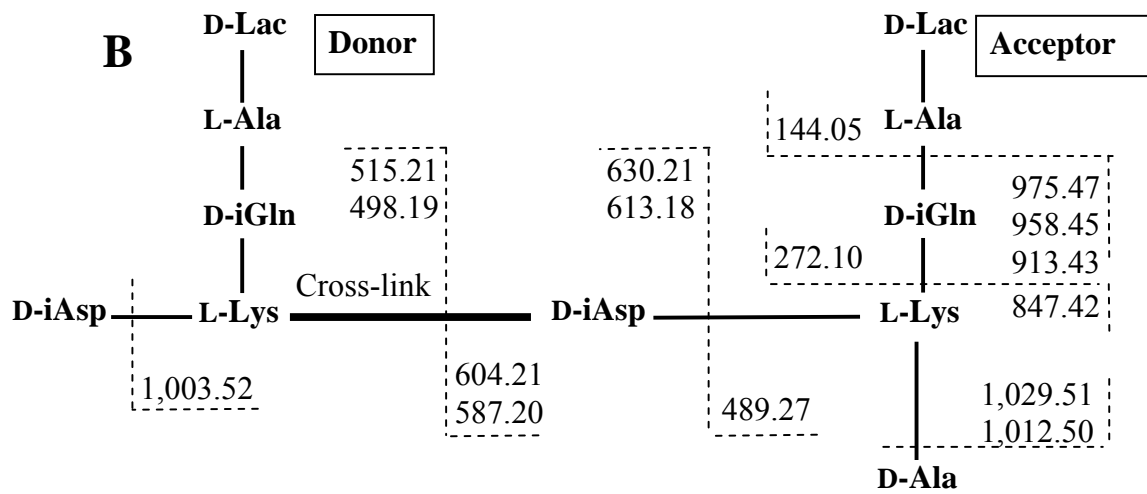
B

D-Lac

Donor

L-Ala

515.21
498.19

D-iGln

D-iAsp

L-Lys

Cross-link

1,003.52

604.21
587.20

630.21
613.18

D-iAsp

489.27

D-Lac

Acceptor

144.05

L-Ala

975.47
958.45
913.43

D-iGln

272.10

L-Lys

847.42

1,029.51
1,012.50

D-Ala